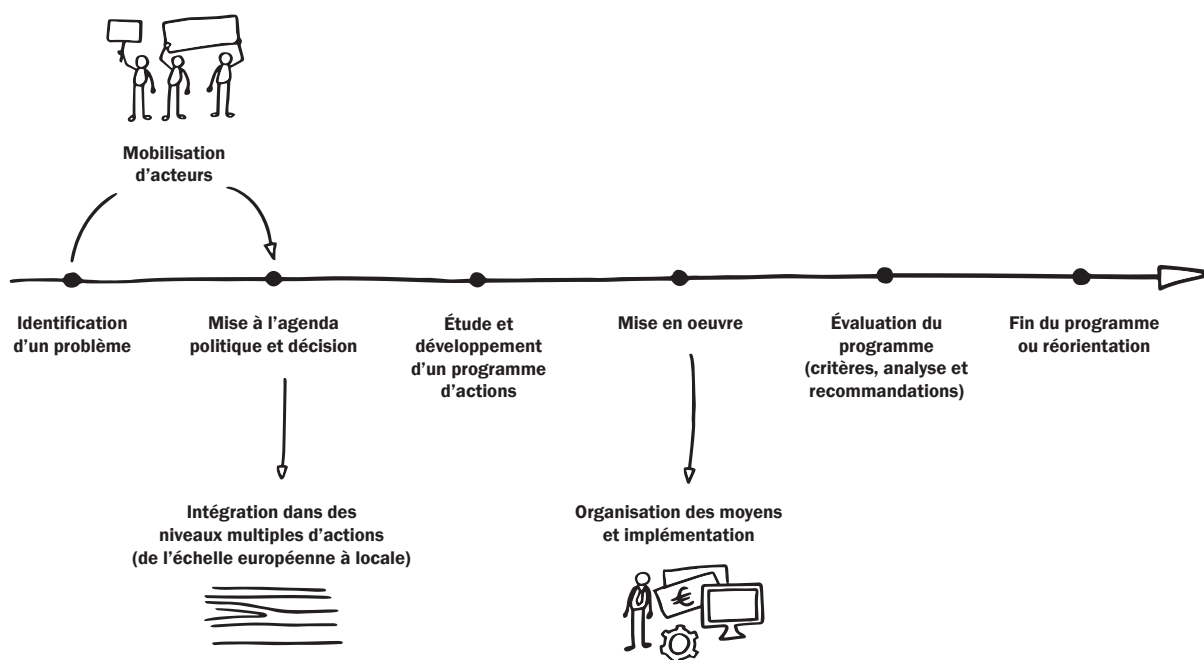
Mobilisation d'acteurs

Identification d'un problème

Mise à l'agenda politique et décision

Étude et développement d'un programme d'actions

Mise en oeuvre

Évaluation du programme (critères, analyse et recommandations)

Fin du programme ou réorientation

Intégration dans des niveaux multiples d'actions (de l'échelle européenne à locale)

Organisation des moyens et implémentation

€